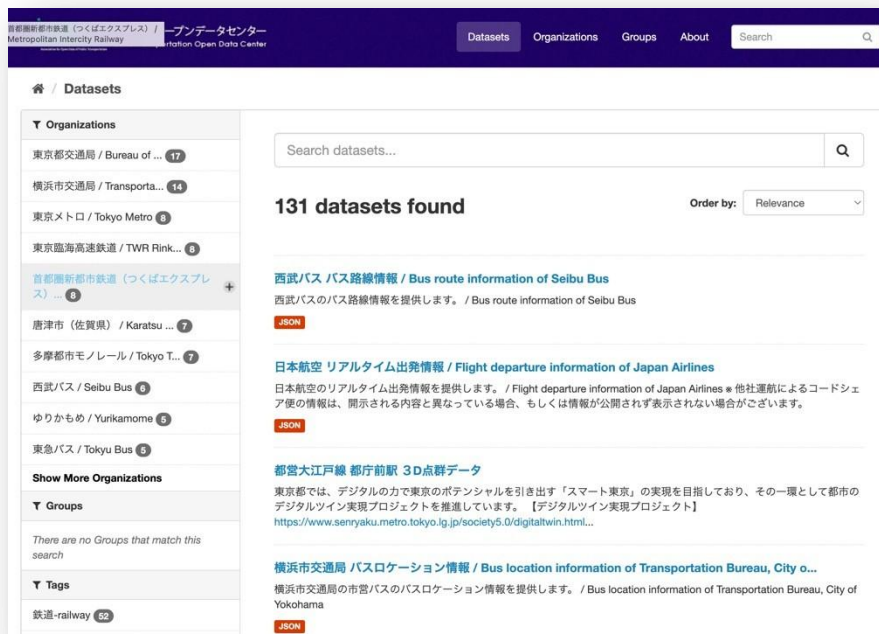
首都圏新都市鉄道（つくばエクスプレス） / Metropolitan Intercity Railway

ープンデータセンター
portation Open Data Center

Datasets Organizations Groups About Search

Datasets

Organizations

東京都交通局 / Bureau of ... 17

横浜市交通局 / Transporta... 14

東京メトロ / Tokyo Metro 8

東京臨海高速鉄道 / TWR Rink... 8

首都圏新都市鉄道（つくばエクスプレス）... 8

唐津市（佐賀県） / Karatsu ... 7

多摩都市モノレール / Tokyo T... 7

西武バス / Seibu Bus 6

ゆりかもめ / Yurikamome 5

東急バス / Tokyu Bus 5

Show More Organizations

Groups

There are no Groups that match this search

Tags

鉄道-railway 52

Search datasets...

131 datasets found

Order by: Relevance

西武バス バス路線情報 / Bus route information of Seibu Bus

西武バスのバス路線情報を提供します。 / Bus route information of Seibu Bus

JSON

日本航空 リアルタイム出発情報 / Flight departure information of Japan Airlines

日本航空のリアルタイム出発情報を提供します。 / Flight departure information of Japan Airlines ※ 他社運航によるコードシェア便の情報は、開示される内容と異なっている場合、もしくは情報が公開されず表示されない場合がございます。

JSON

都営大江戸線 都庁前駅 3D点群データ

東京都では、デジタルの力で東京のポテンシャルを引き出す「スマート東京」の実現を目指しており、その一環として都市のデジタルツイン実現プロジェクトを推進しています。 【デジタルツイン実現プロジェクト】 https://www.senryaku.metro.tokyo.lg.jp/society5.0/digitaltwin.html...

横浜市交通局 バスロケーション情報 / Bus location information of Transportation Bureau, City o...

横浜市交通局の市営バスのバスロケーション情報を提供します。 / Bus location information of Transportation Bureau, City of Yokohama

JSON